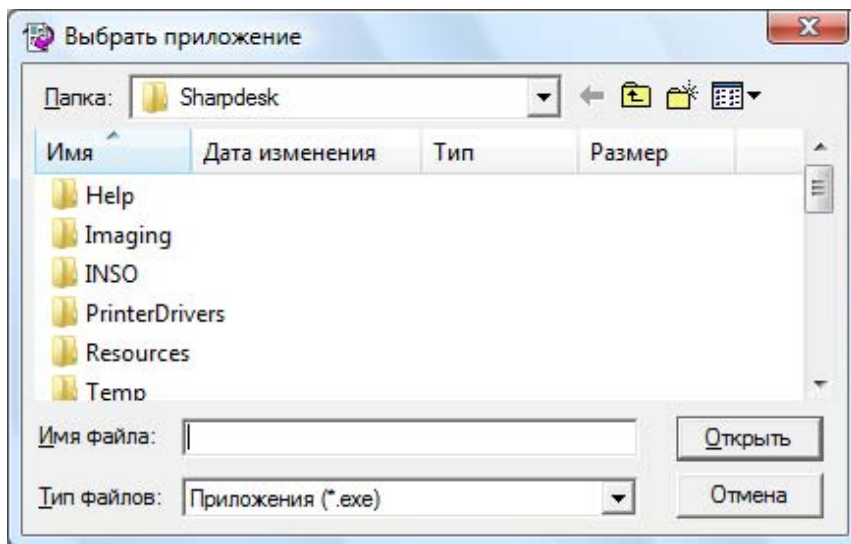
Выбрать приложение

Папка: Sharpdesk

| Имя | Дата изменения | Тип | Размер |
|---|---|---|---|
| Help | | | |
| Imaging | | | |
| INSO | | | |
| PrinterDrivers | | | |
| Resources | | | |
| Temp | | | |

Имя файла:

Открыть

Тип файлов: Приложения (*.exe)

Отмена